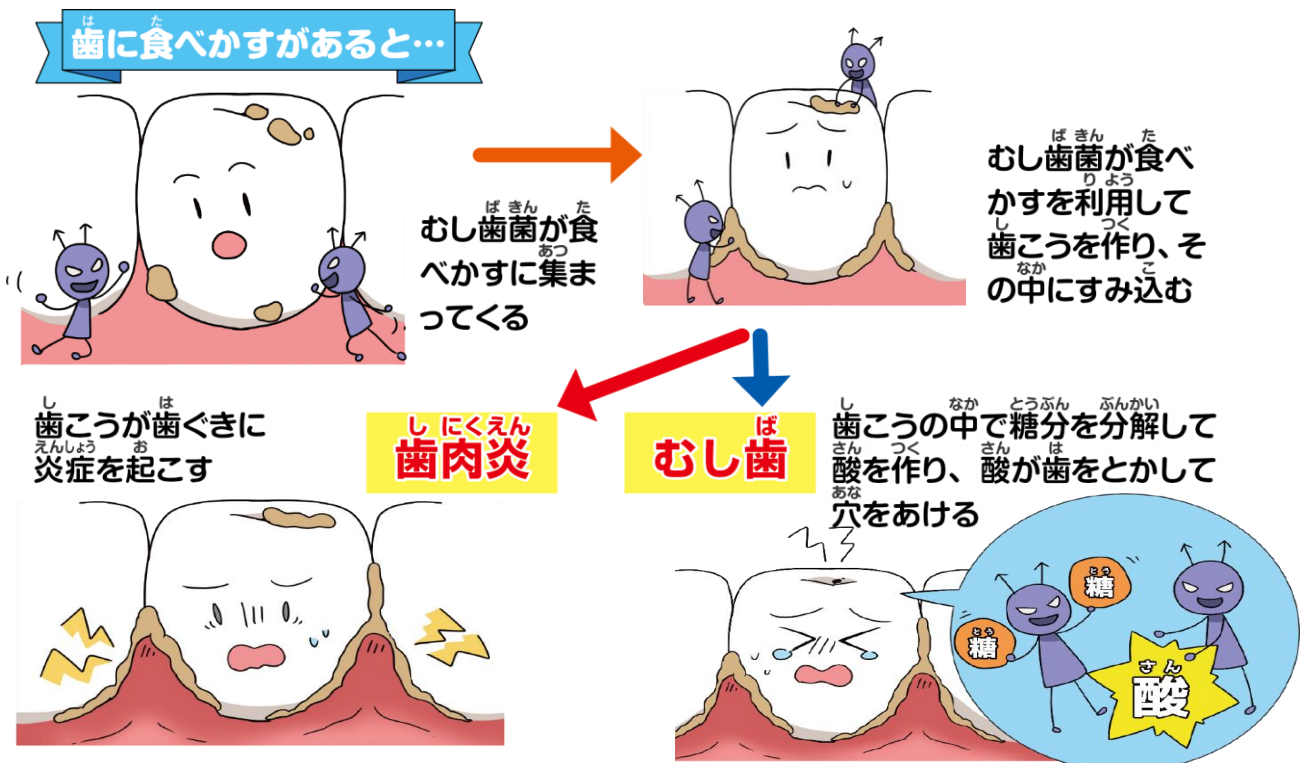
歯に食べかすがあると…

むし歯菌が食べかすに集まってくる

むし歯菌が食べかすを利用して歯こうを作り、その中にすみ込む

歯こうが歯ぐきに炎症を起こす

歯肉炎

むし歯

歯こうの中で糖分を分解して酸を作り、酸が歯をとかして穴をあける

糖

糖

酸